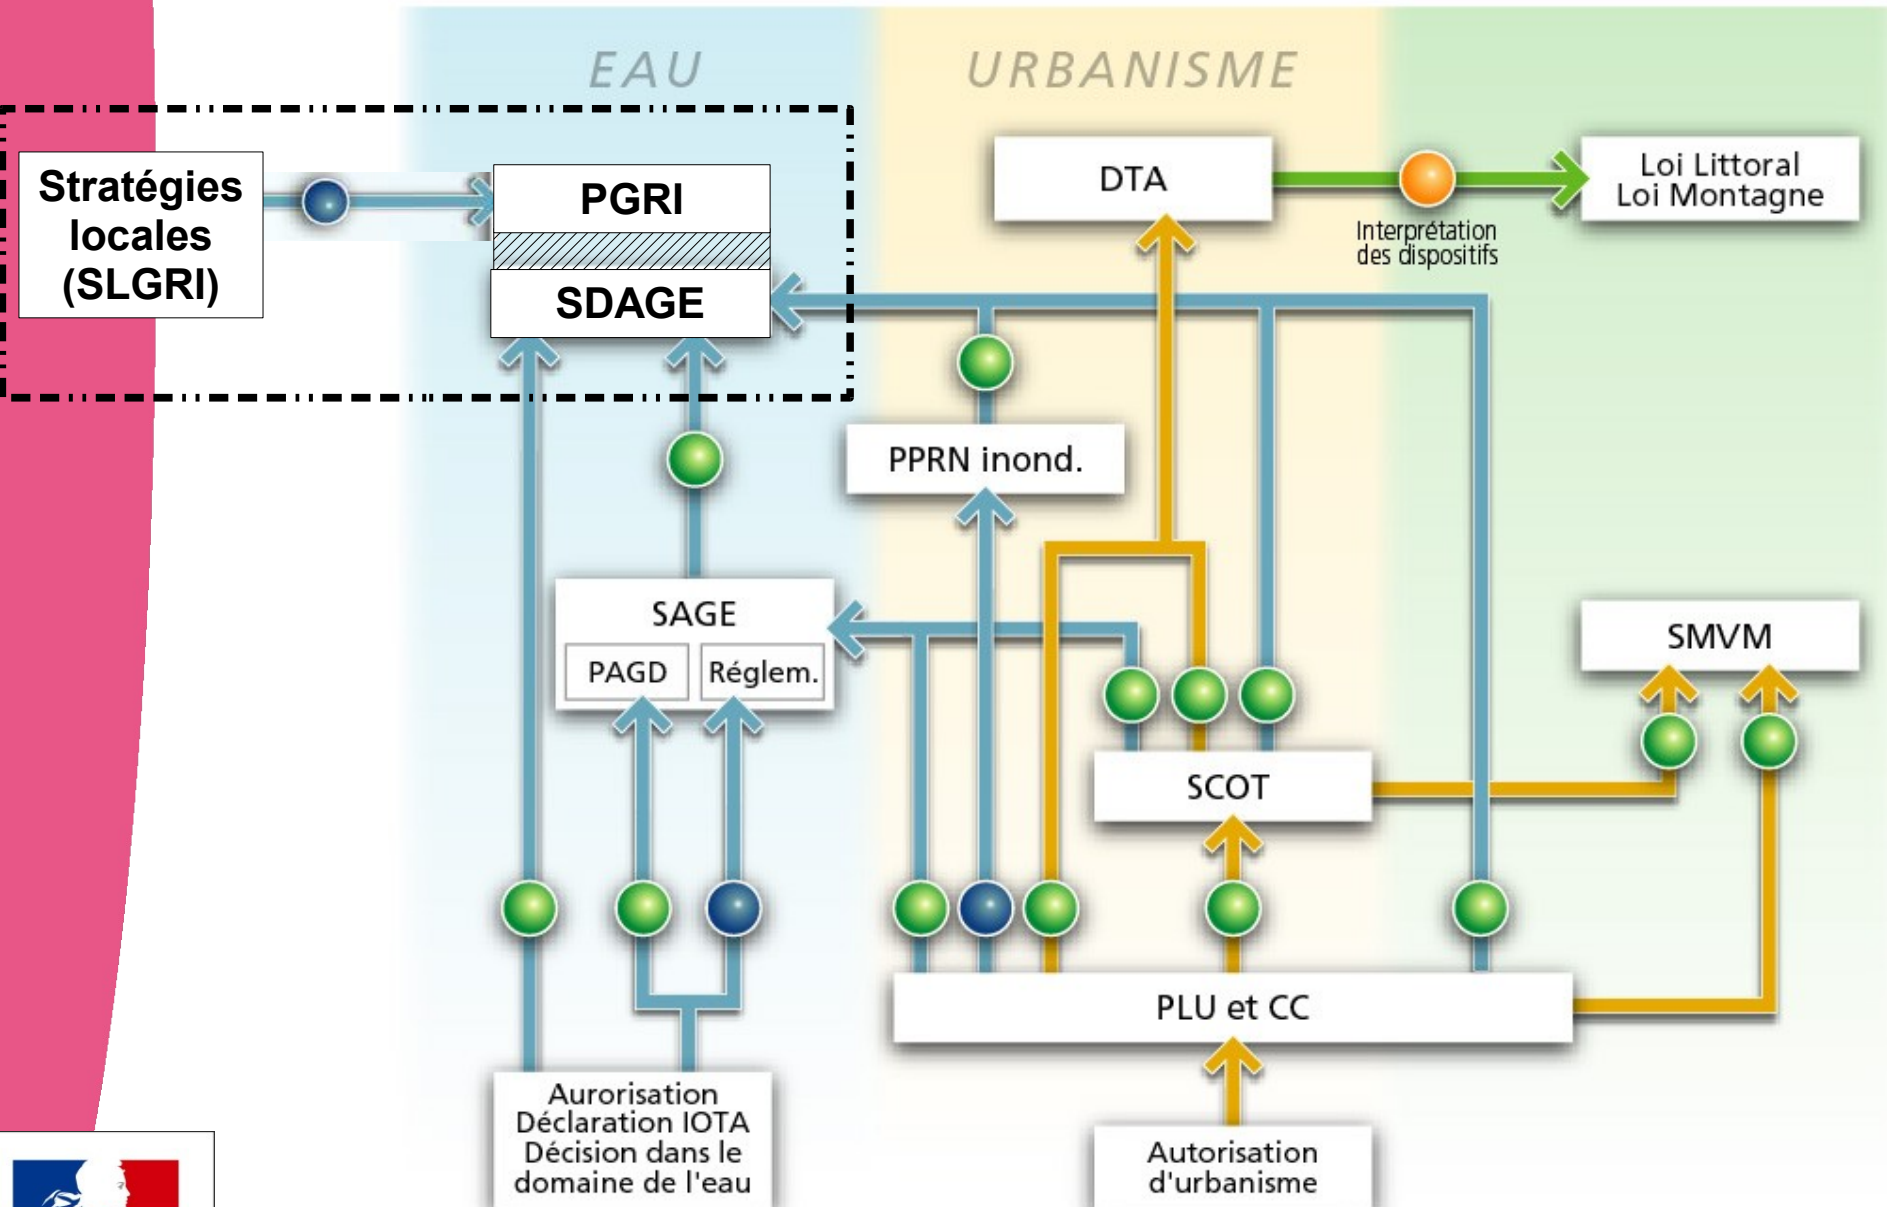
EAU

URBANISME

Stratégies locales (SLGRI)

PGRI

SDAGE

DTA

Interprétation des dispositifs

Loi Littoral
Loi Montagne

PPRN inond.

SAGE

PAGD

Réglem.

SMVM

SCOT

PLU et CC

Aurorisation
Déclaration IOTA
Décision dans le domaine de l'eau

Autorisation d'urbanisme